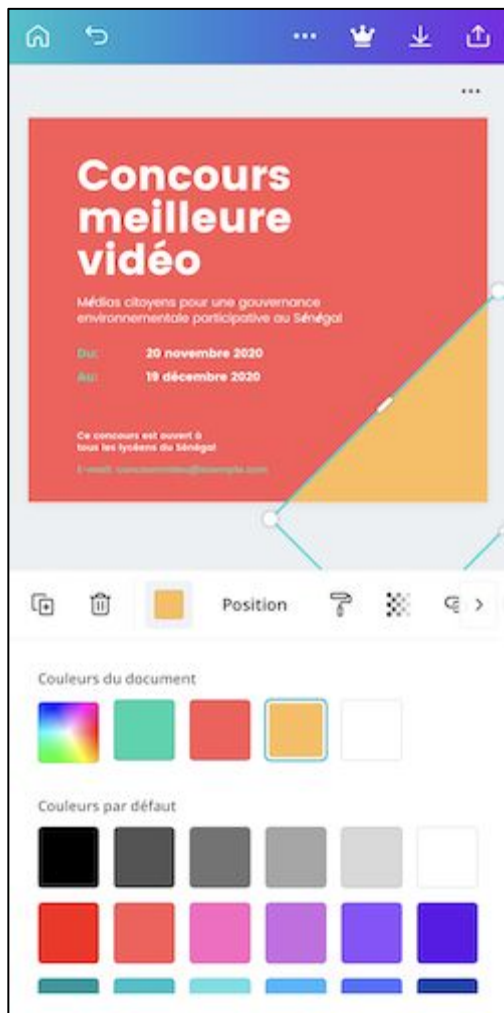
Concours meilleure vidéo

Médias citoyens pour une gouvernance environnementale participative au Sénégal

Du: 20 novembre 2020

Au: 19 décembre 2020

Ce concours est ouvert à tous les lycéens du Sénégal

E-mail: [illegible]

Position

Couleurs du document

Couleurs par défaut